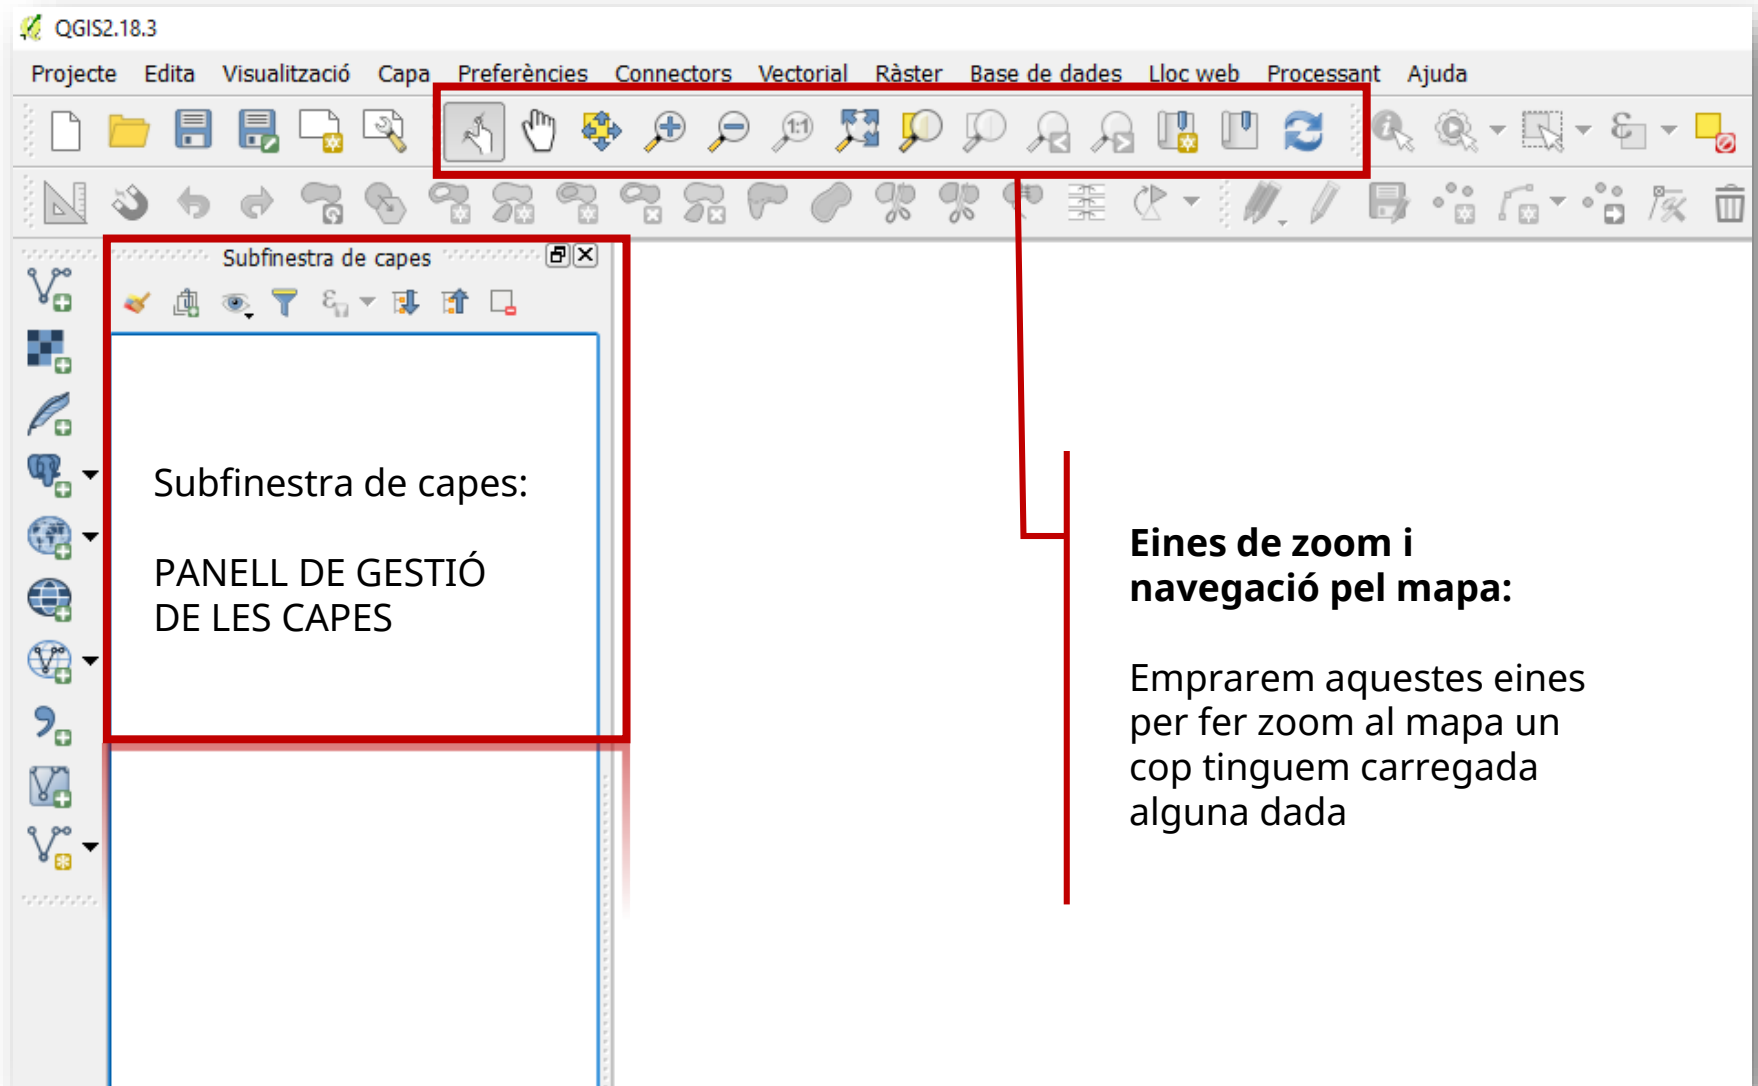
QGIS2.18.3

Projecte Edita Visualització Capa Preferències Connectors Vectorial Ràster Base de dades Lloc web Processant Ajuda

Subfinestra de capes

Subfinestra de capes:

PANELL DE GESTIÓ DE LES CAPES

**Eines de zoom i navegació pel mapa:**

Emprarem aquestes eines per fer zoom al mapa un cop tinguem carregada alguna dada